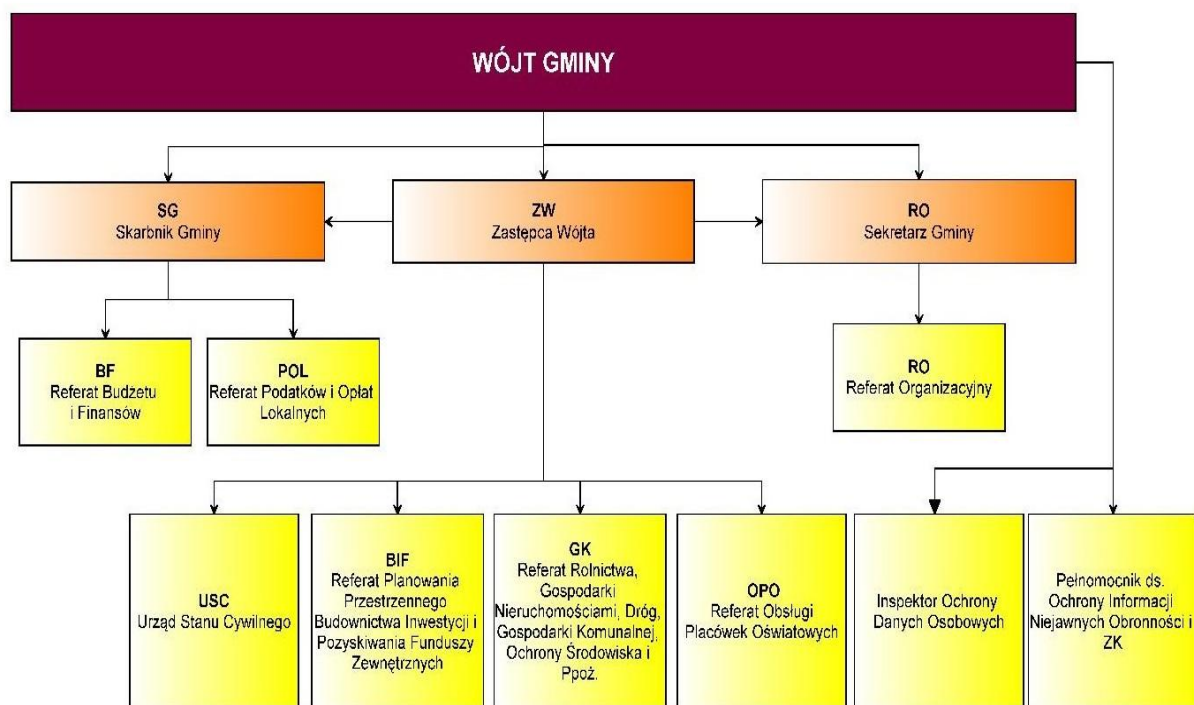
WÓJT GMINY

SG
Skarbnik Gminy

ZW
Zastępca Wójta

RO
Sekretarz Gminy

BF
Referat Budżetu i Finansów

POL
Referat Podatków i Opłat Lokalnych

RO
Referat Organizacyjny

USC
Urząd Stanu Cywilnego

BIF
Referat Planowania Przestrzennego Budownictwa Inwestycji i Pozyskiwania Funduszy Zewnętrznych

GK
Referat Rolnictwa, Gospodarki Nieruchomościami, Dróg, Gospodarki Komunalnej, Ochrony Środowiska i Ppoż.

OPO
Referat Obsługi Placówek Oświatowych

Inspektor Ochrony Danych Osobowych

Pełnomocnik ds. Ochrony Informacji Niejawnych Obronności i ZK